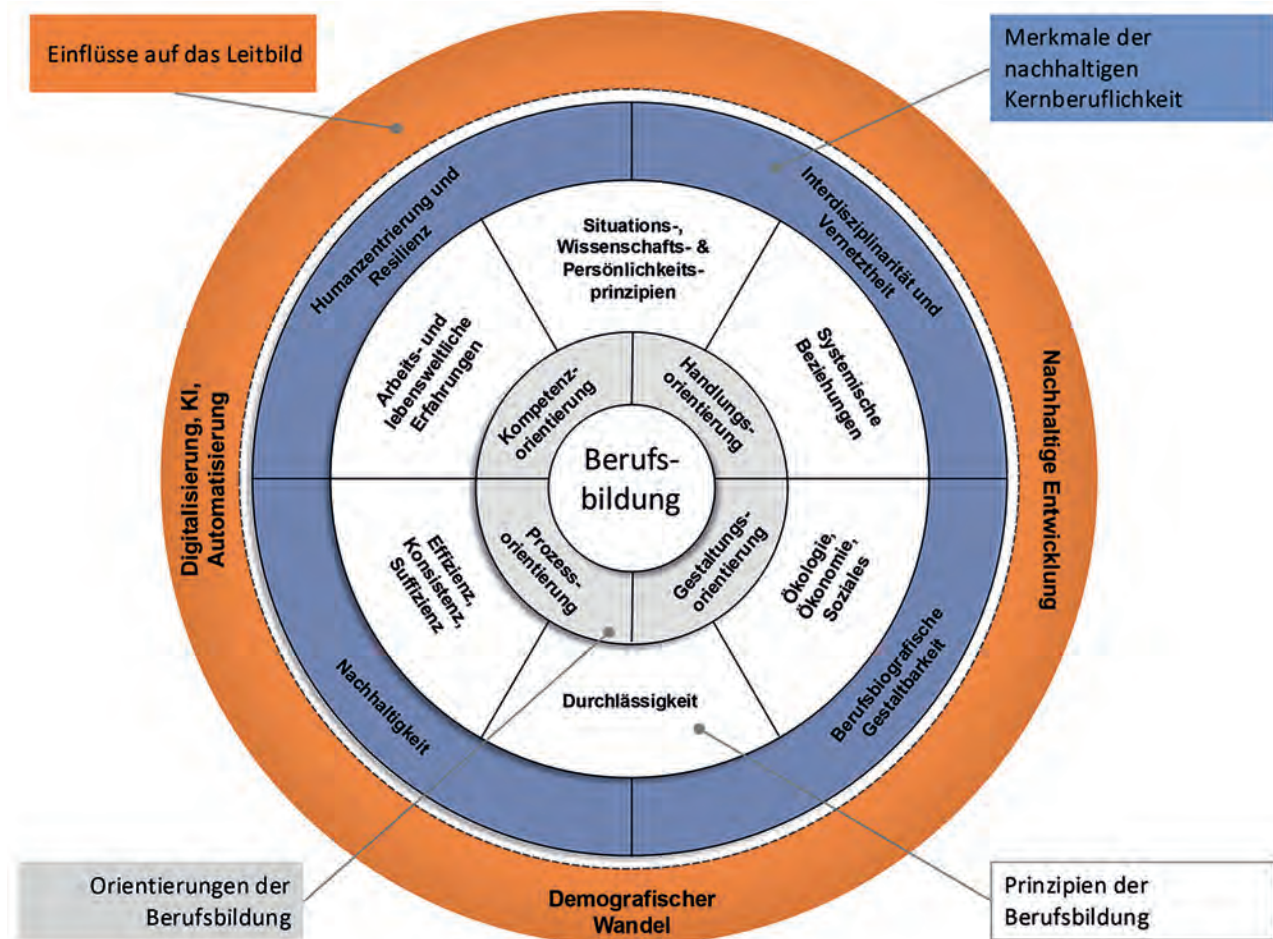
Einflüsse auf das Leitbild

Merkmale der nachhaltigen Kernberuflichkeit

Humanzentrierung und Resilienz

Interdisziplinarität und Vernetztheit

Situations-, Wissenschafts- & Persönlichkeitsprinzipien

Arbeits- und lebensweltliche Erfahrungen

Systemische Beziehungen

Kompetenzorientierung

Handlungsorientierung

Berufsbildung

Prozessorientierung

Gestaltungsorientierung

Effizienz, Konsistenz, Suffizienz

Ökologie, Ökonomie, Soziales

Durchlässigkeit

Nachhaltigkeit

Berufsbiografische Gestaltbarkeit

Digitalisierung, KI, Automatisierung

Nachhaltige Entwicklung

Demografischer Wandel

Orientierungen der Berufsbildung

Prinzipien der Berufsbildung